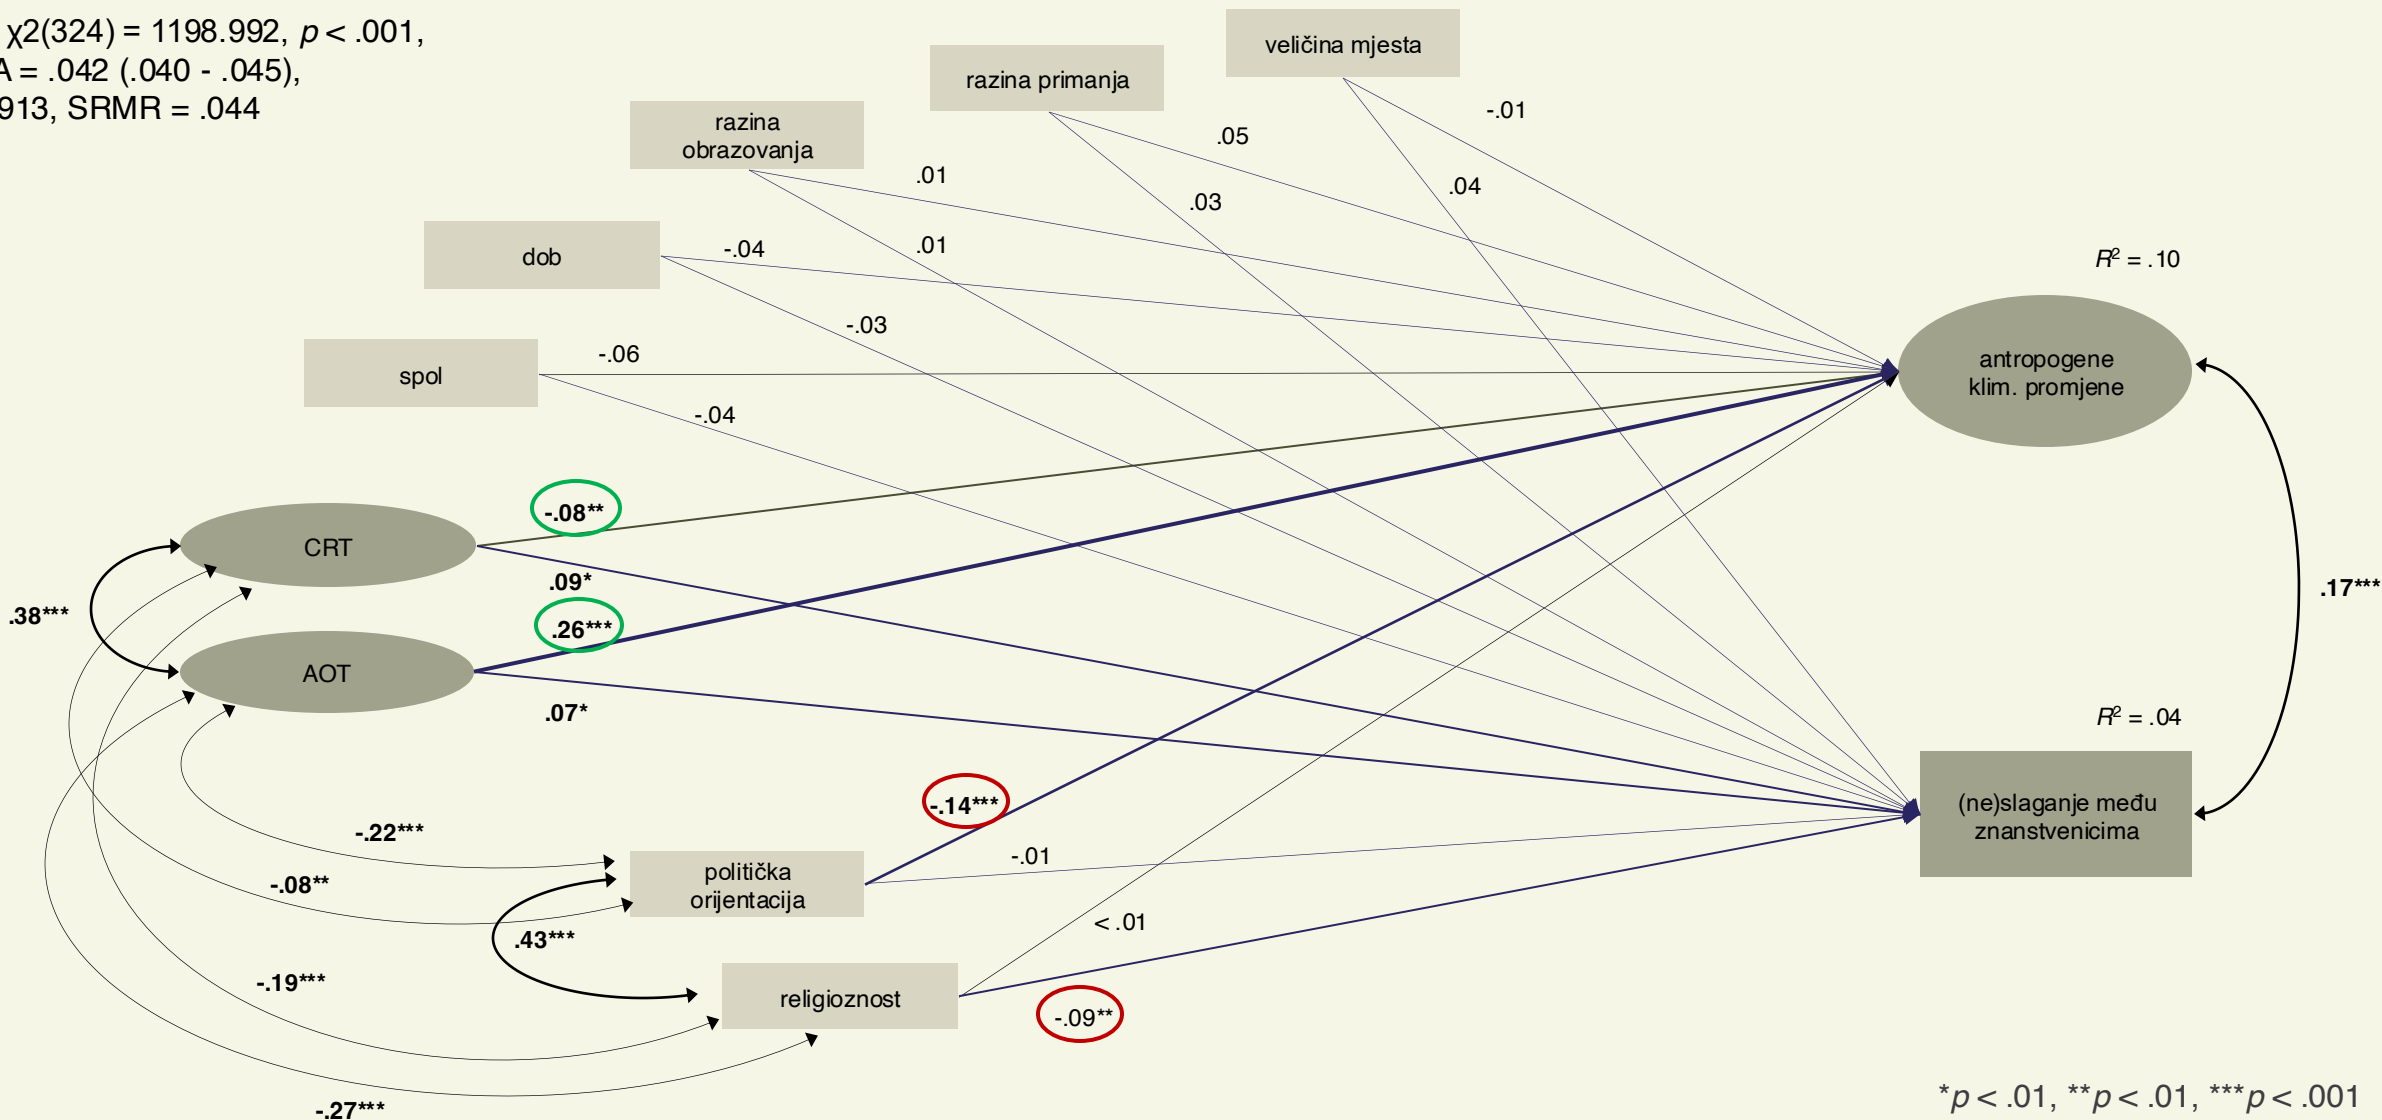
χ2(324) = 1198.992, $p$ < .001,
A = .042 (.040 - .045),
913, SRMR = .044

veličina mjesta
razina primanja
razina obrazovanja
dob
spol

-.01
.05
.04
.01
.03
-.04
.01
-.03
-.06
-.04

$R^2$ = .10
antropogene klim. promjene

CRT
-.08**
.09*
.38***
AOT
.26***
.07*

.17***

$R^2$ = .04
(ne)slaganje među znanstvenicima

-.14***
-.22***
-.08**
politička orijentacija
-.01
.43***
< .01
-.19***
religioznost
-.09**
-.27***

*$p$ < .01, **$p$ < .01, ***$p$ < .001